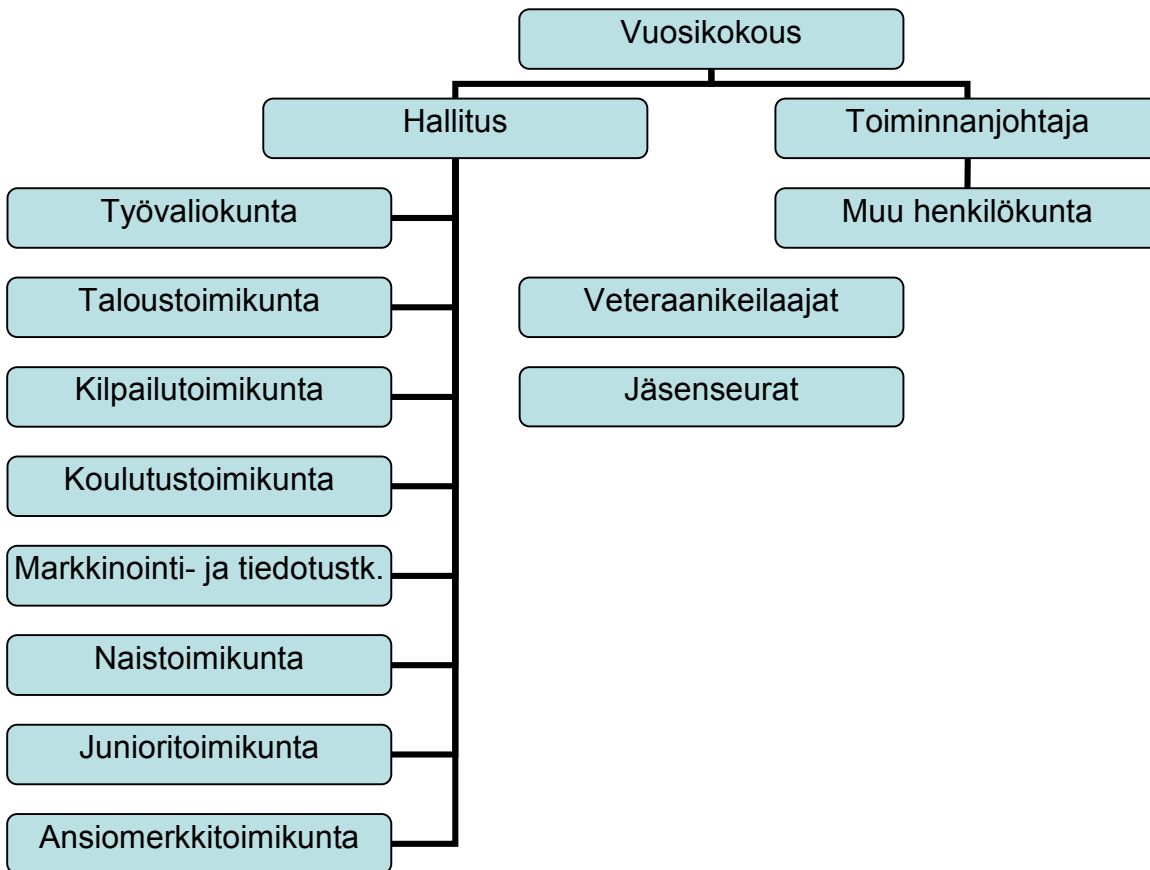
Vuosikokous

Hallitus

Toiminnanjohtaja

Työvaliokunta

Muu henkilökunta

Taloustoimikunta

Veteraanikeilaajat

Kilpailutoimikunta

Jäsenseurat

Koulutustoimikunta

Markkinointi- ja tiedotustk.

Naistoimikunta

Junioritoimikunta

Ansiomerkkitoimikunta